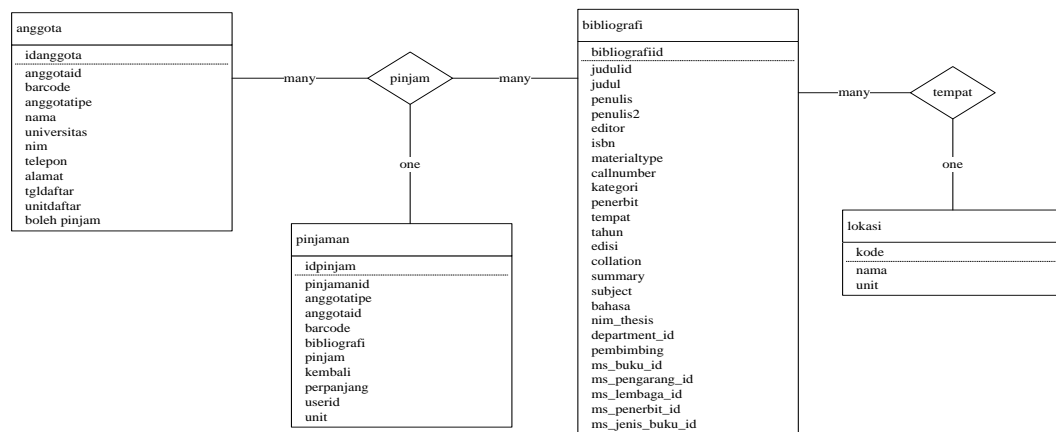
anggota

idanggota

anggotaid
barcode
anggotatipe
nama
universitas
nim
telepon
alamat
tgldaftar
unitdaftar
boleh pinjam

many

pinjam

many

one

pinjaman

idpinjam

pinjamanid
anggotatipe
anggotaid
barcode
bibliografi
pinjam
kembali
perpanjang
userid
unit

bibliografi

bibliografiid

judulid
judul
penulis
penulis2
editor
isbn
materialtype
callnumber
kategori
penerbit
tempat
tahun
edisi
collation
summary
subject
bahasa
nim_thesis
department_id
pembimbing
ms_buku_id
ms_pengarang_id
ms_lembaga_id
ms_penerbit_id
ms_jenis_buku_id

many

tempat

one

lokasi

kode

nama
unit